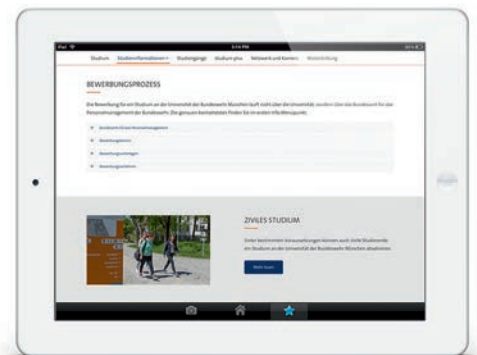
iPad 3:14 PM

Studium Studieninformationen Studiengänge studium plus Netzwerk und Karriere Weiterbildung

BEWERBUNGSPROZESS

Die Bewerbung für ein Studium an der Universität der Bundeswehr München läuft nicht über die Universität, sondern über die Bundeswehr bzw. das Personalmanagement der Bundeswehr. Die genauen Kontaktdaten finden Sie im weiteren Info-Menüpunkt.

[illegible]

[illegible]

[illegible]

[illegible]

ZIVILES STUDIUM

Unter bestimmten Voraussetzungen können auch zivile Studierende ein Studium an der Universität der Bundeswehr München absolvieren.

Mehr lesen